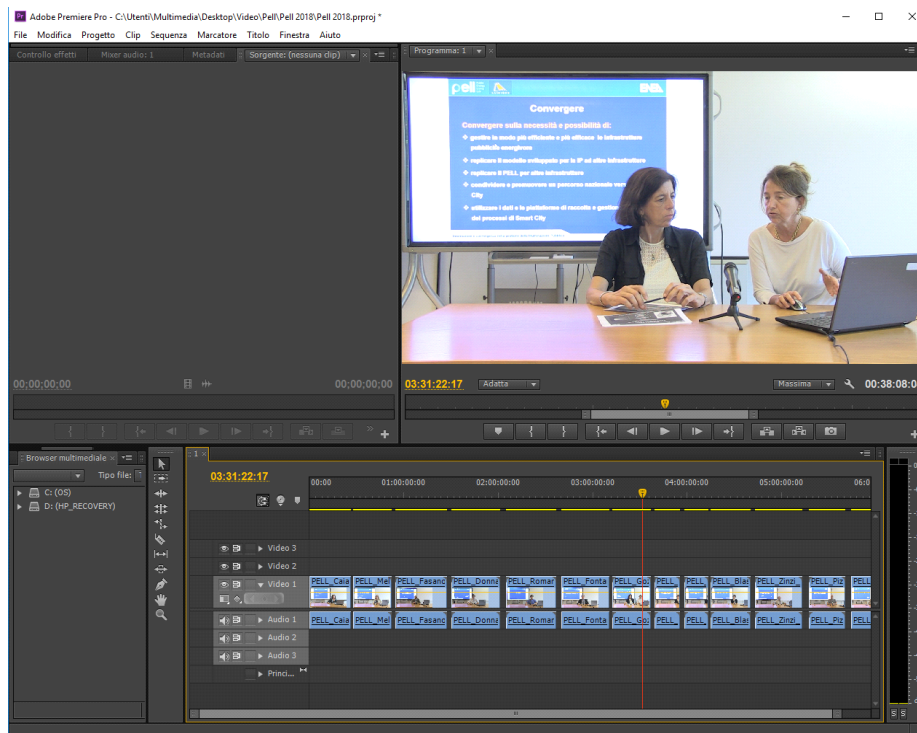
Adobe Premiere Pro - C:\Utenti\Multimedia\Desktop\Video\Pell\Pell 2018\Pell 2018.prproj *

File Modifica Progetto Clip Sequenza Marcatore Titolo Finestra Aiuto

Controllo effetti Mixer audio: 1 Metadati Sorgente: (nessuna clip)

Programma: 1

Convergere

Convergere sulla necessità e possibilità di:

gestire in modo più efficiente e più efficace le infrastrutture pubbliche energivore

replicare il modello sviluppato per la IP ad altre infrastrutture

replicare il PELL per altre infrastrutture

condividere e promuovere un percorso nazionale verso la Smart City

utilizzare i dati e la piattaforma di raccolta e gestione dei processi di Smart City

00;00;00;00 00;00;00;00

03:31:22:17 Adatta Massima 00:38:08:0

Browser multimediale Tipo file:

C: (OS)
D: (HP_RECOVERY)

1

03:31:22:17

00:00 01:00:00:00 02:00:00:00 03:00:00:00 04:00:00:00 05:00:00:00 06:0

Video 3
Video 2
Video 1
Audio 1
Audio 2
Audio 3
Princi...

PELL_Caia PELL_Mel PELL_Fasanc PELL_Donna PELL_Romar PELL_Fonta PELL_Go PELL_ PELL_ PELL_Blas PELL_Zinzi_ PELL_Piz PELL

PELL_Caia PELL_Mel PELL_Fasanc PELL_Donna PELL_Romar PELL_Fonta PELL_Go PELL_ PELL_ PELL_Blas PELL_Zinzi_ PELL_Piz PELL

S S